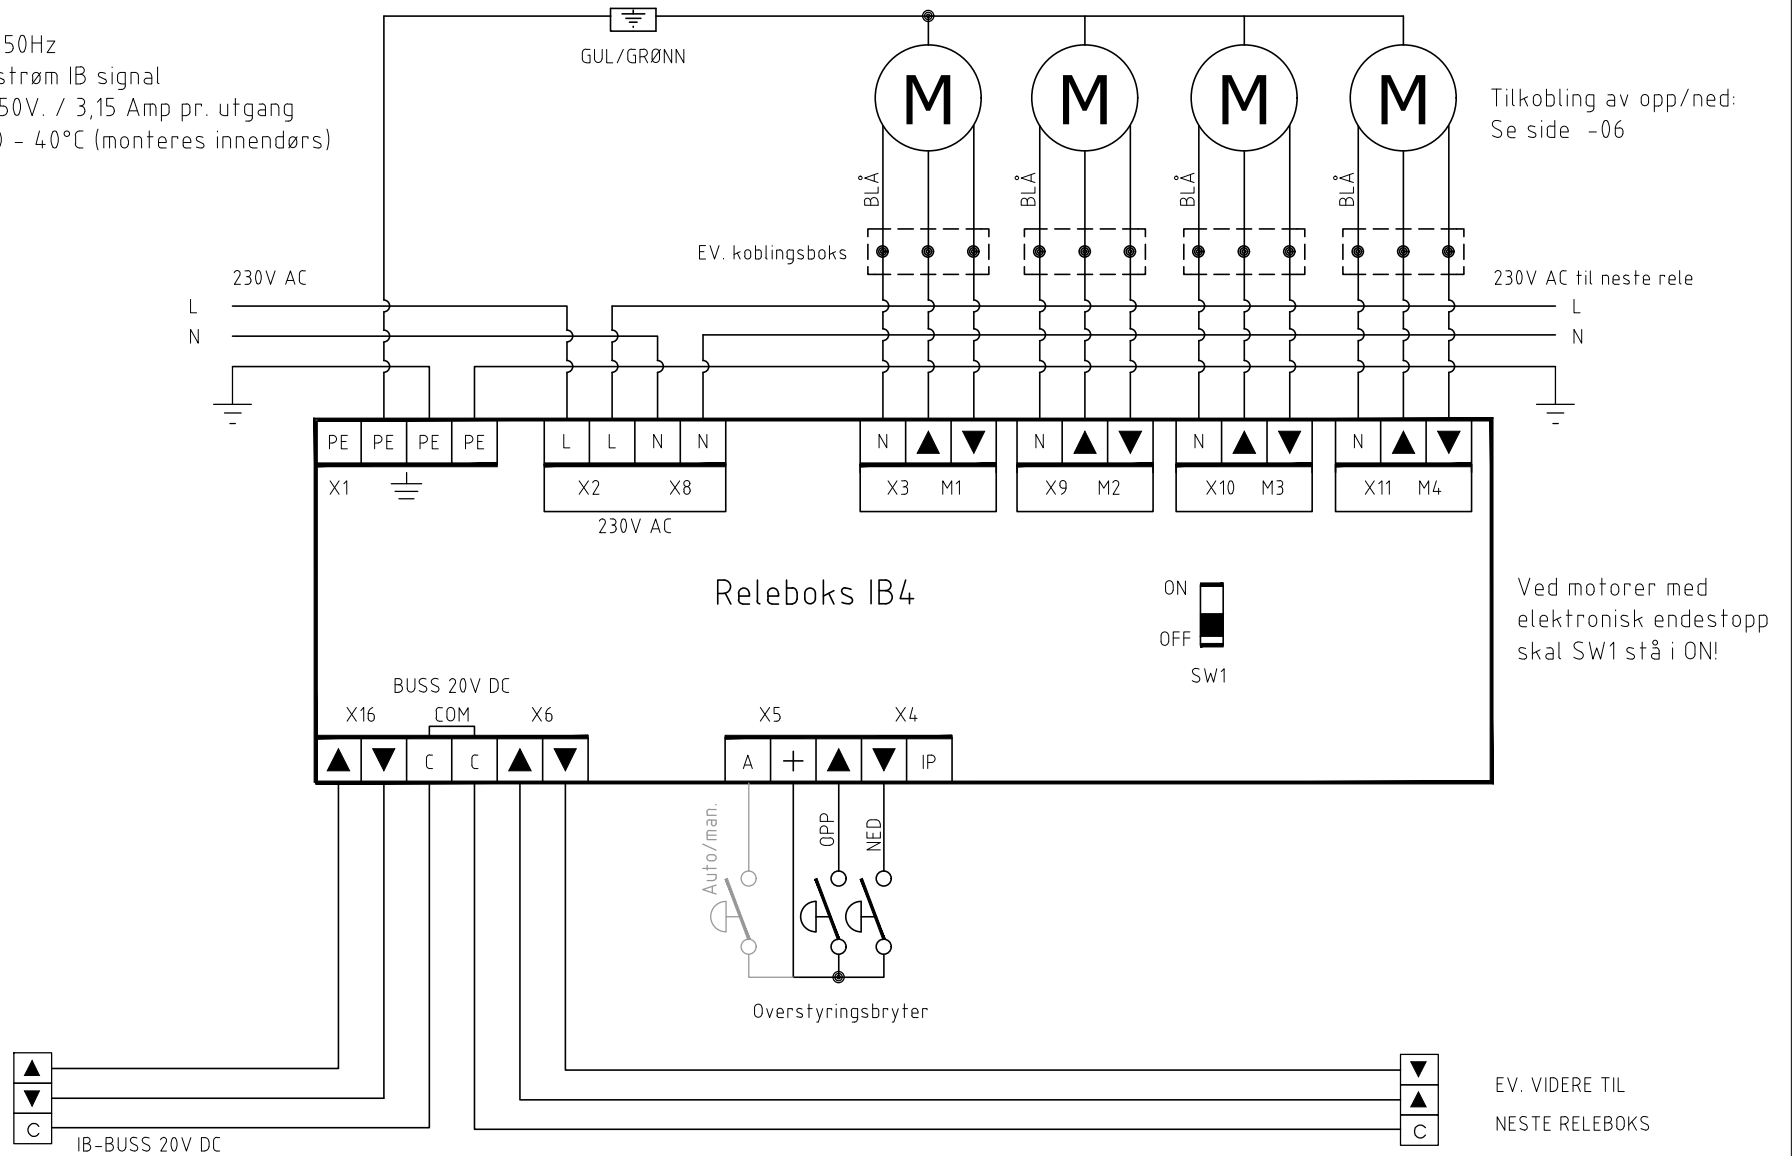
50Hz
strøm IB signal
50V. / 3,15 Amp pr. utgang
0 - 40°C (monteres innendørs)

GUL/GRØNN

M M M M

Tilkobling av opp/ned:
Se side -06

BLÅ BLÅ BLÅ BLÅ

EV. koblingsboks

230V AC

230V AC til neste rele

L
N

L
N

PE PE PE PE
X1

L L N N
X2 X8
230V AC

N ▲ ▼
X3 M1

N ▲ ▼
X9 M2

N ▲ ▼
X10 M3

N ▲ ▼
X11 M4

Releboks IB4

ON
OFF
SW1

Ved motorer med elektronisk endestopp skal SW1 stå i ON!

BUSS 20V DC
X16 COM X6
▲ ▼ C C ▲ ▼

X5 X4
A + ▲ ▼ IP

Auto/man.
OPP
NED

Overstyringsbryter

▲
▼
C
IB-BUSS 20V DC

▼
▲
C

EV. VIDERE TIL
NESTE RELEBOKS